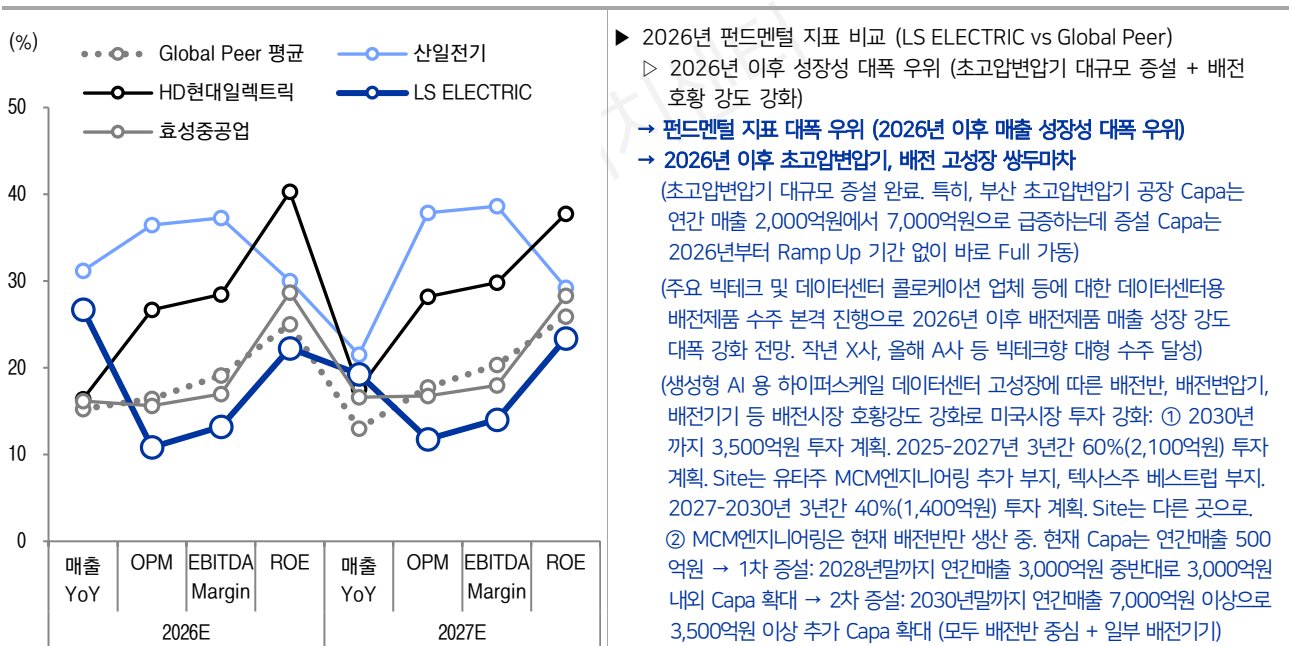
(%)

Global Peer 평균
산일전기
HD현대일렉트릭
LS ELECTRIC
효성중공업

50
40
30
20
10
0

| 매출 YoY | OPM | EBITDA Margin | ROE | 매출 YoY | OPM | EBITDA Margin | ROE |
|---|---|---|---|---|---|---|---|
| 2026E | | | | 2027E | | | |

▶ 2026년 펀드멘털 지표 비교 (LS ELECTRIC vs Global Peer)

▷ 2026년 이후 성장성 대폭 우위 (초고압변압기 대규모 증설 + 배전 호황 강도 강화)

→ 펀드멘털 지표 대폭 우위 (2026년 이후 매출 성장성 대폭 우위)

→ 2026년 이후 초고압변압기, 배전 고성장 쌍두마차

(초고압변압기 대규모 증설 완료. 특히, 부산 초고압변압기 공장 Capa는 연간 매출 2,000억원에서 7,000억원으로 급증하는데 증설 Capa는 2026년부터 Ramp Up 기간 없이 바로 Full 가동)

(주요 빅테크 및 데이터센터 콜로케이션 업체 등에 대한 데이터센터용 배전제품 수주 본격 진행으로 2026년 이후 배전제품 매출 성장 강도 대폭 강화 전망. 작년 X사, 올해 A사 등 빅테크향 대형 수주 달성)

(생성형 AI 용 하이퍼스케일 데이터센터 고성장에 따른 배전반, 배전변압기, 배전기기 등 배전시장 호황강도 강화로 미국시장 투자 강화: ① 2030년까지 3,500억원 투자 계획. 2025-2027년 3년간 60%(2,100억원) 투자 계획. Site는 유타주 MCM엔지니어링 추가 부지, 텍사스주 베스트럽 부지. 2027-2030년 3년간 40%(1,400억원) 투자 계획. Site는 다른 곳으로. ② MCM엔지니어링은 현재 배전반만 생산 중. 현재 Capa는 연간매출 500억원 → 1차 증설: 2028년말까지 연간매출 3,000억원 중반대로 3,000억원 내외 Capa 확대 → 2차 증설: 2030년말까지 연간매출 7,000억원 이상으로 3,500억원 이상 추가 Capa 확대 (모두 배전반 중심 + 일부 배전기기)